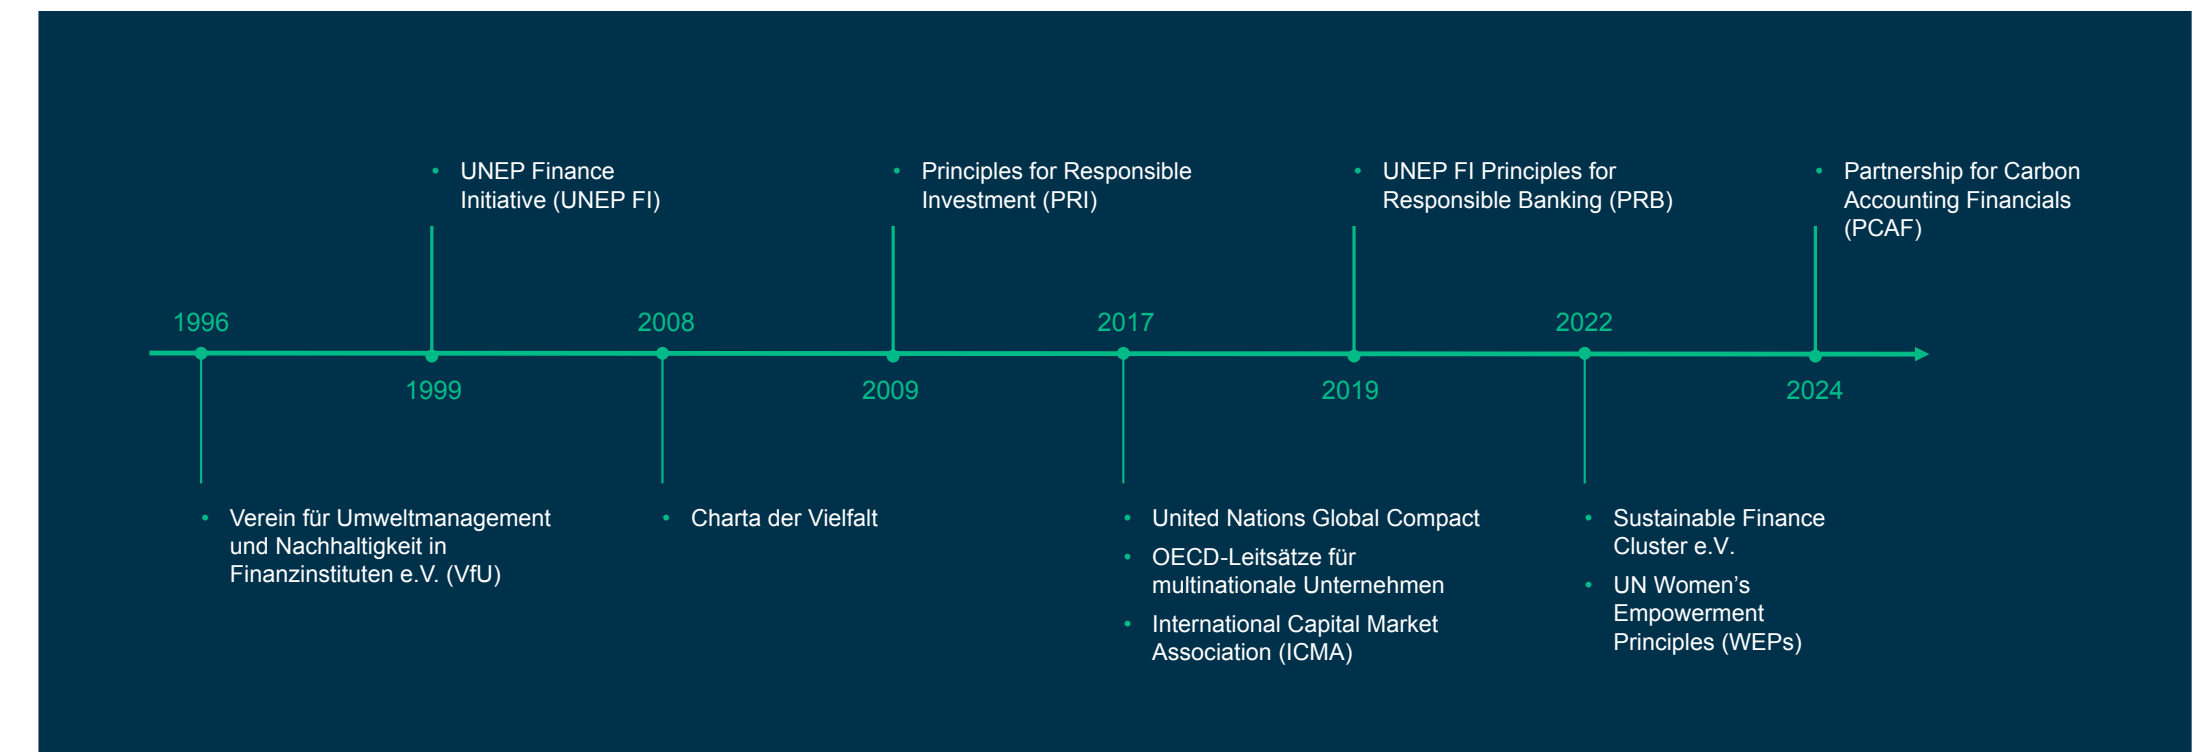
1996

- Verein für Umweltmanagement und Nachhaltigkeit in Finanzinstituten e.V. (VfU)

1999

- UNEP Finance Initiative (UNEP FI)

2008

- Charta der Vielfalt

2009

- Principles for Responsible Investment (PRI)

2017

- United Nations Global Compact
- OECD-Leitsätze für multinationale Unternehmen
- International Capital Market Association (ICMA)

2019

- UNEP FI Principles for Responsible Banking (PRB)

2022

- Sustainable Finance Cluster e.V.
- UN Women's Empowerment Principles (WEPs)

2024

- Partnership for Carbon Accounting Financials (PCAF)